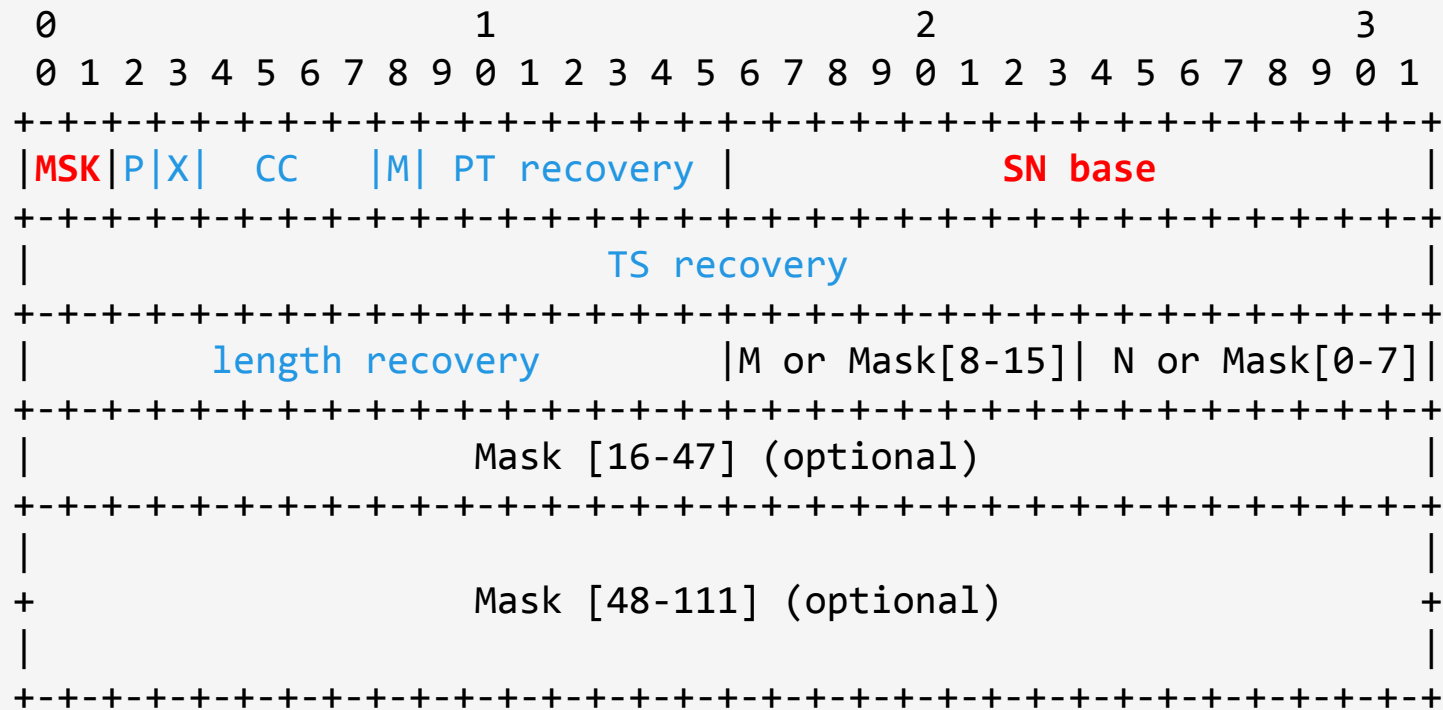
0                   1                   2                   3
 0 1 2 3 4 5 6 7 8 9 0 1 2 3 4 5 6 7 8 9 0 1 2 3 4 5 6 7 8 9 0 1
+-+-+-+-+-+-+-+-+-+-+-+-+-+-+-+-+-+-+-+-+-+-+-+-+-+-+-+-+-+-+-+-+
|MSK|P|X|  CC   |M| PT recovery |            SN base            |
+-+-+-+-+-+-+-+-+-+-+-+-+-+-+-+-+-+-+-+-+-+-+-+-+-+-+-+-+-+-+-+-+
|                          TS recovery                          |
+-+-+-+-+-+-+-+-+-+-+-+-+-+-+-+-+-+-+-+-+-+-+-+-+-+-+-+-+-+-+-+-+
|       length recovery         |M or Mask[8-15]| N or Mask[0-7]|
+-+-+-+-+-+-+-+-+-+-+-+-+-+-+-+-+-+-+-+-+-+-+-+-+-+-+-+-+-+-+-+-+
|                    Mask [16-47] (optional)                    |
+-+-+-+-+-+-+-+-+-+-+-+-+-+-+-+-+-+-+-+-+-+-+-+-+-+-+-+-+-+-+-+-+
|                                                               |
+                    Mask [48-111] (optional)                   +
|                                                               |
+-+-+-+-+-+-+-+-+-+-+-+-+-+-+-+-+-+-+-+-+-+-+-+-+-+-+-+-+-+-+-+-+